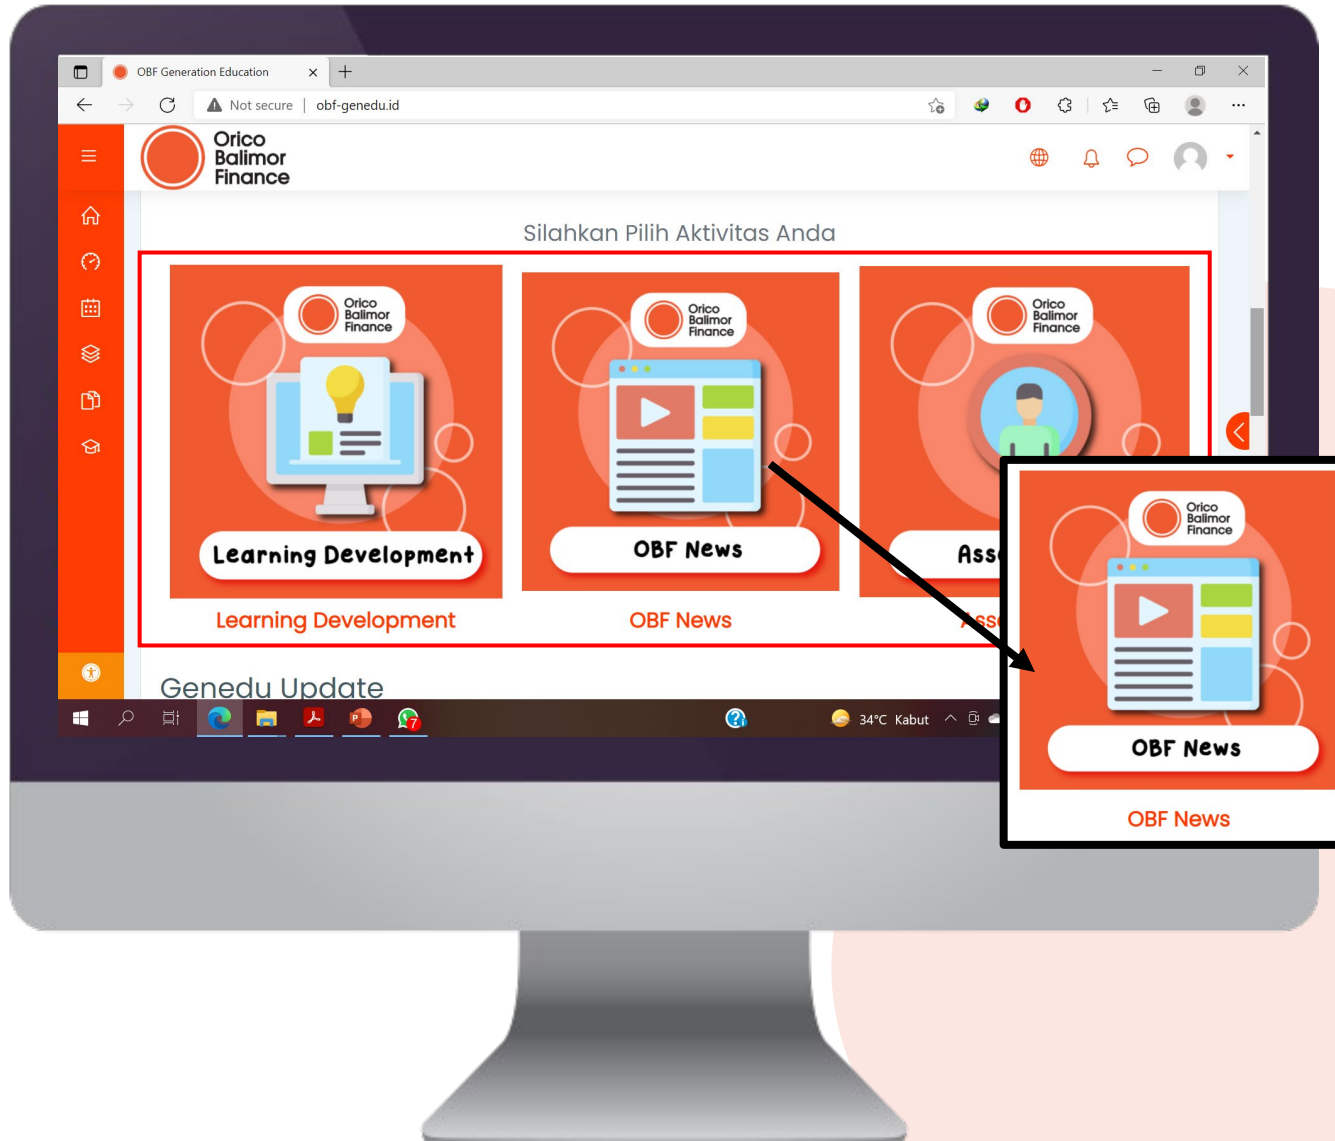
OBF Generation Education

Not secure | obf-genedu.id

Orico Balimor Finance

Silahkan Pilih Aktivitas Anda

Orico Balimor Finance

Learning Development

Learning Development

Orico Balimor Finance

OBF News

OBF News

Orico Balimor Finance

Ass

Ass

Orico Balimor Finance

OBF News

OBF News

Genedu Update

34°C Kabut